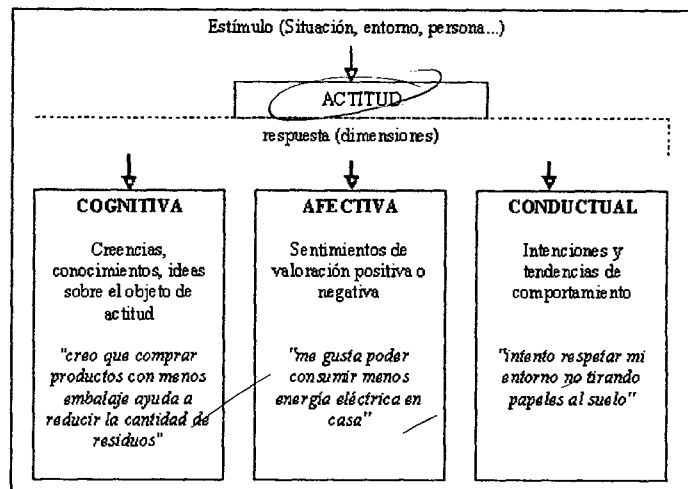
Estímulo (Situación, entorno, persona...)

ACTITUD

respuesta (dimensiones)

COGNITIVA

Creencias, conocimientos, ideas sobre el objeto de actitud

"creo que comprar productos con menos embalaje ayuda a reducir la cantidad de residuos"

AFECTIVA

Sentimientos de valoración positiva o negativa

"me gusta poder consumir menos energía eléctrica en casa"

CONDUCTUAL

Intenciones y tendencias de comportamiento

"intento respetar mi entorno no tirando papeles al suelo"